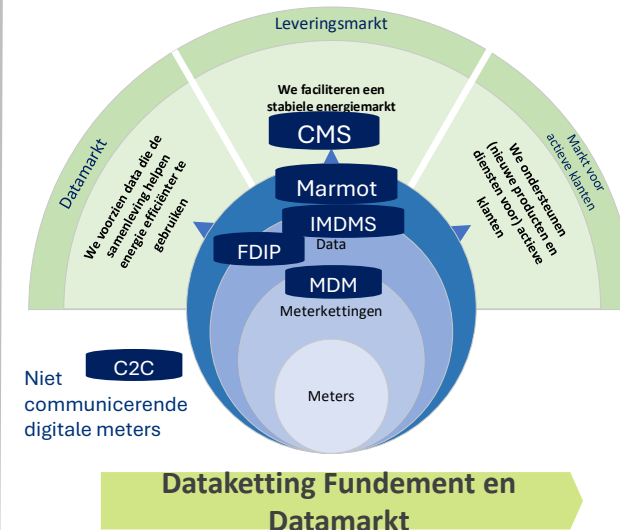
Leveringsmarkt

Datamarkt

We voorzien data die de samenleving helpen energie efficiënter te gebruiken

We faciliteren een stabiele energiemarkt

Markt voor actieve klanten

We ondersteunen (nieuwe producten en diensten voor) actieve klanten

CMS

Marmot

IMDMS

FDIP

Data

MDM

Meterkettingen

Meters

C2C

Niet communicerende digitale meters

Dataketting Fundement en Datamarkt